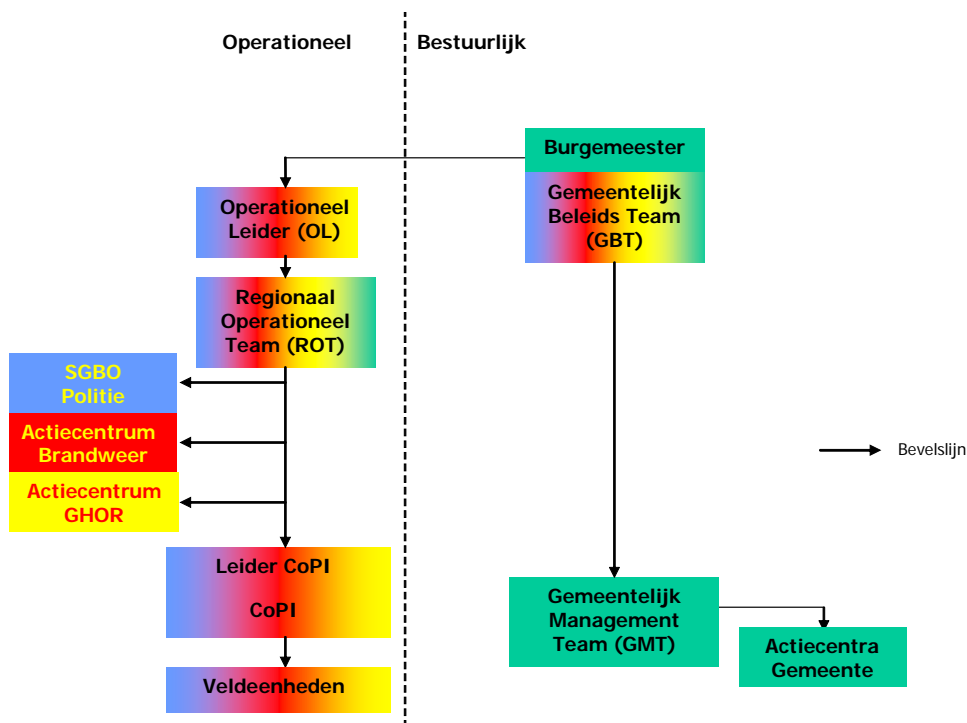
Operationeel

Bestuurlijk

Burgemeester

Gemeentelijk Beleids Team (GBT)

Operationeel Leider (OL)

Regionaal Operationeel Team (ROT)

SGBO Politie

Actiecentrum Brandweer

Actiecentrum GHOR

Bevelslijn

Leider CoPI

CoPI

Veldeenheden

Gemeentelijk Management Team (GMT)

Actiecentra Gemeente